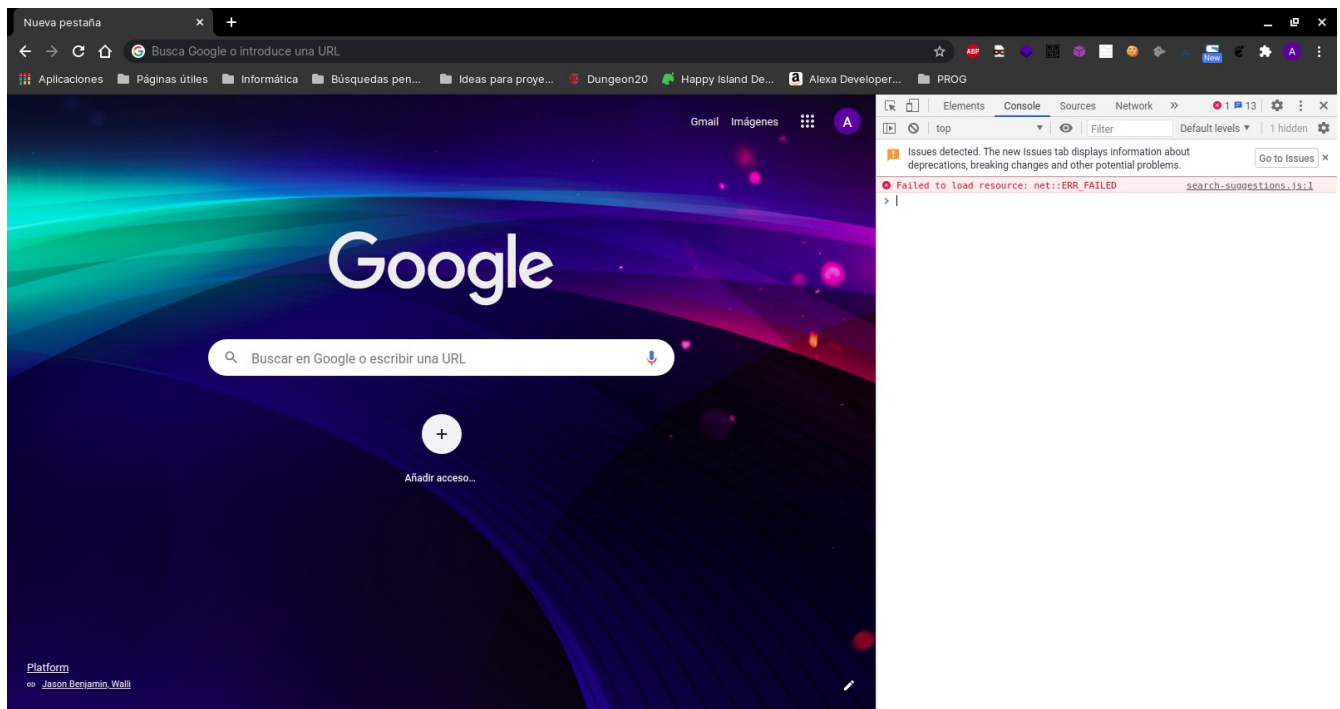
Nueva pestaña ×

Busca Google o introduce una URL

ABP New A

Aplicaciones Páginas útiles Informática Búsquedas pen... Ideas para proye... Dungeon20 Happy Island De... Alexa Developer... PROG

Gmail Imágenes A

Google

Buscar en Google o escribir una URL

+

Añadir acceso...

Platform
Jason Benjamin, Walli

Elements Console Sources Network » 1 13

top Filter Default levels ▾ 1 hidden

Issues detected. The new Issues tab displays information about deprecations, breaking changes and other potential problems. Go to Issues ×

Failed to load resource: net::ERR_FAILED search-suggestions.js:1

>